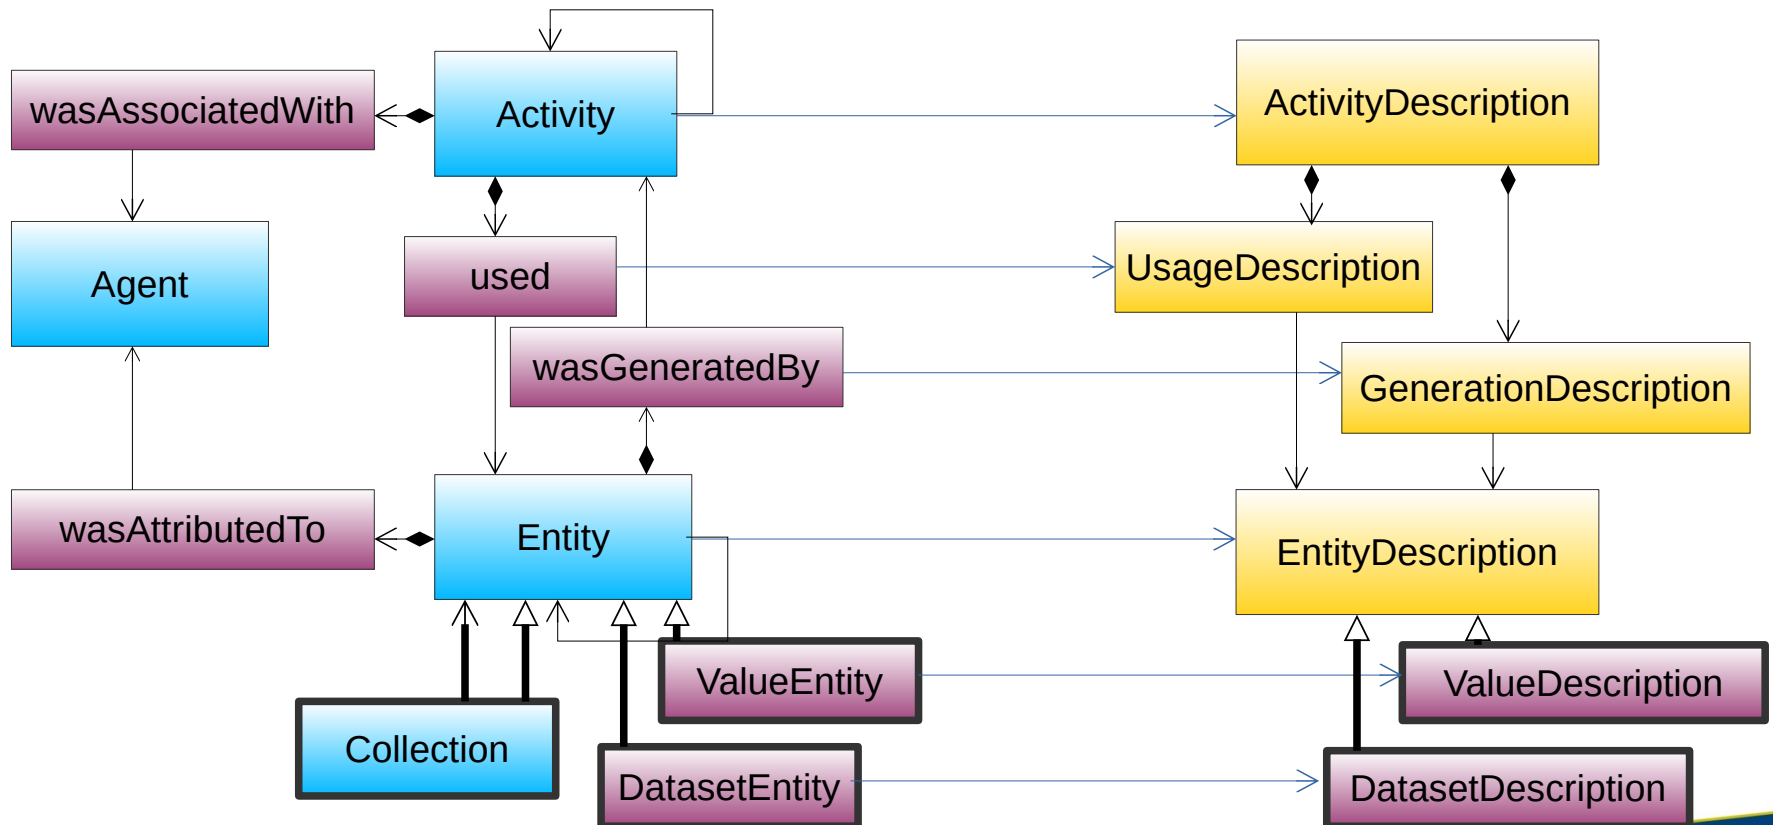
wasAssociatedWith

Activity

ActivityDescription

Agent

used

UsageDescription

wasGeneratedBy

GenerationDescription

wasAttributedTo

Entity

EntityDescription

ValueEntity

ValueDescription

Collection

DatasetEntity

DatasetDescription